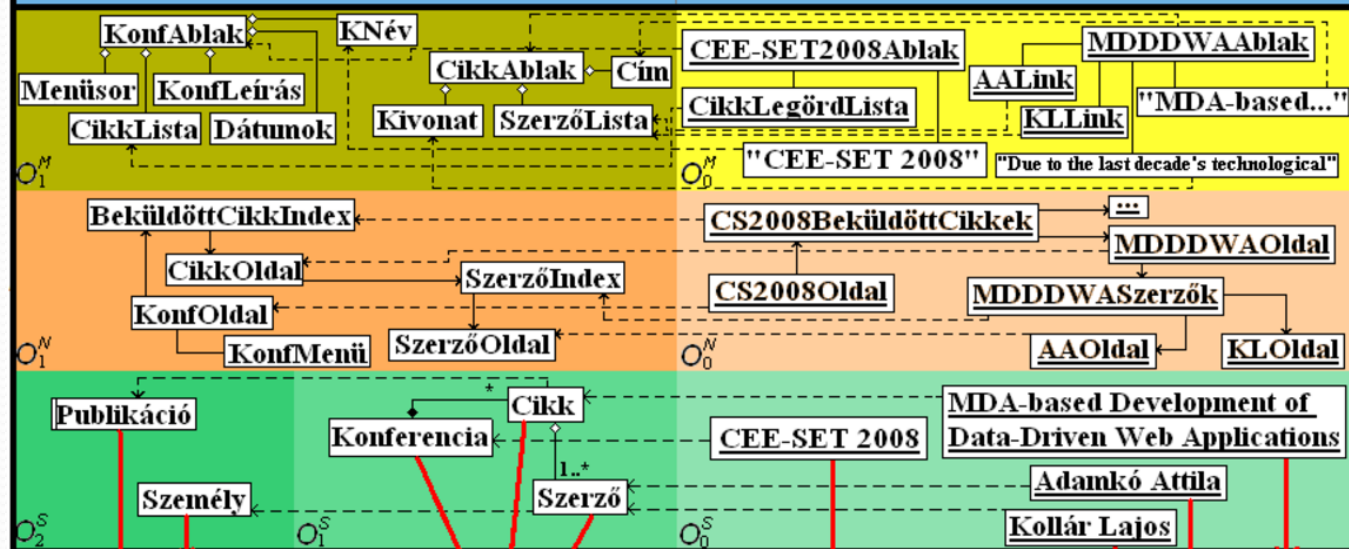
KonfAblak
KNév
Menüsor
KonfLeírás
CikkLista
Dátumok
CikkAblak
Cím
Kivonat
SzerzőLista
$O_1^M$
CEE-SET2008Ablak
CikkLegördLista
"CEE-SET 2008"
$O_0^M$
MDDDWAAblak
AALink
KLLink
"MDA-based..."
"Due to the last decade's technological"

BeküldöttCikkIndex
CikkOldal
SzerzőIndex
KonfOldal
KonfMenü
SzerzőOldal
$O_1^N$
CS2008BeküldöttCikkek
...
MDDDWAOldal
CS2008Oldal
MDDDWASzerzők
AAOldal
KLOldal
$O_0^N$

Publikáció
*
Cikk
Konferencia
1..*
Személy
Szerző
$O_2^S$
$O_1^S$
CEE-SET 2008
MDA-based Development of Data-Driven Web Applications
Adamkó Attila
Kollár Lajos
$O_0^S$